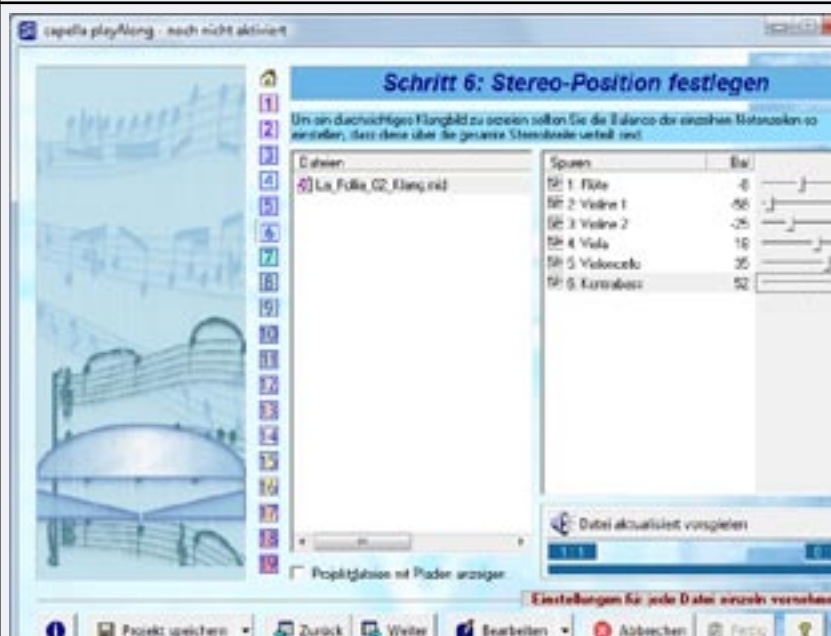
capella playAlong - noch nicht aktiviert

Schritt 6: Stereo-Position festlegen

Um ein durchsichtiges Klangbild zu erzielen sollten Sie die Balance der einzelnen Notenzeilen so einstellen, dass diese über die gesamte Stereobreite verteilt sind.

1
2
3
4
5
6
7
8
9
10
11
12
13
14
15
16
17
18
19

Dateien
La_Follia_02_Klang.mid

| Spuren | Bal |
|---|---|
| 1. Flöte | -8 |
| 2. Violine 1 | -58 |
| 3. Violine 2 | -25 |
| 4. Viola | 16 |
| 5. Violoncello | 35 |
| 6. Kontrabass | 52 |

Datei aktualisiert vorspielen

Projektdateien mit Pfaden anzeigen

Einstellungen für jede Datei einzeln vornehmen

Projekt speichern
Zurück
Weiter
Bearbeiten
Abbrechen
Fertig